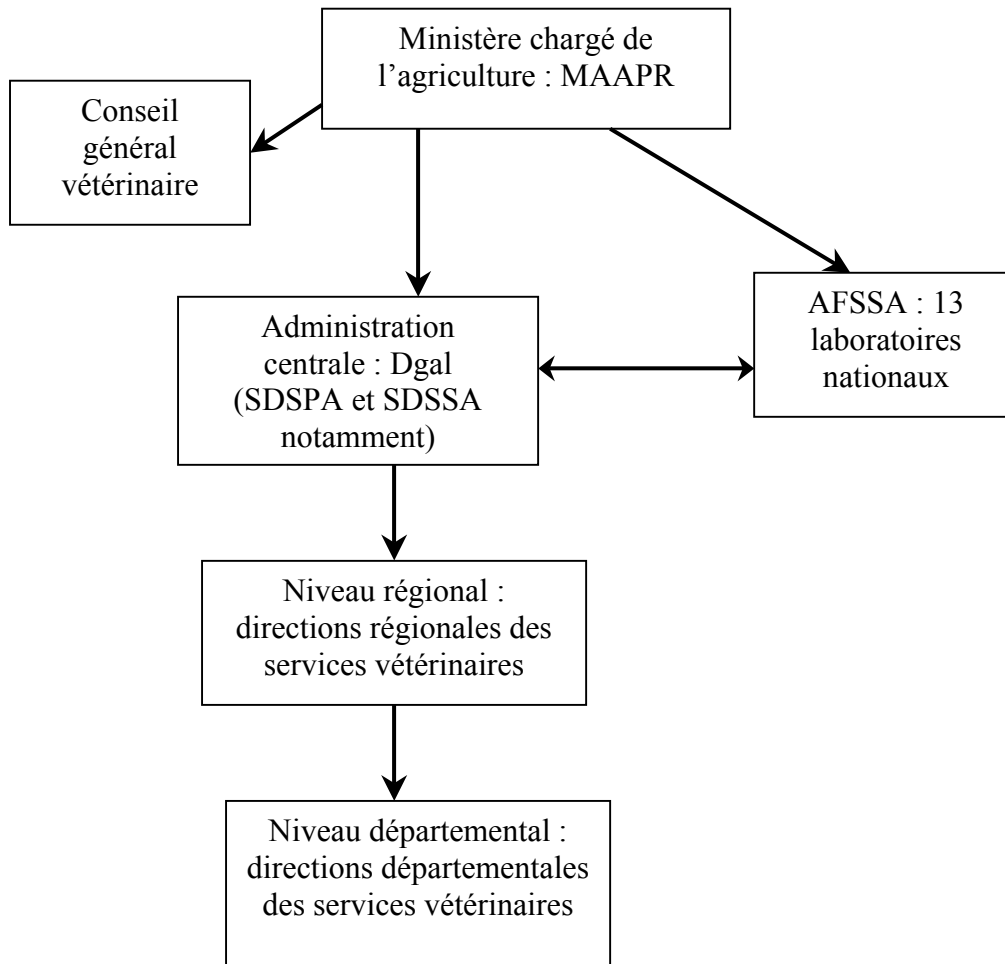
Ministère chargé de l’agriculture : MAAPR

Conseil général vétérinaire

Administration centrale : Dgal (SDSPA et SDSSA notamment)

AFSSA : 13 laboratoires nationaux

Niveau régional : directions régionales des services vétérinaires

Niveau départemental : directions départementales des services vétérinaires